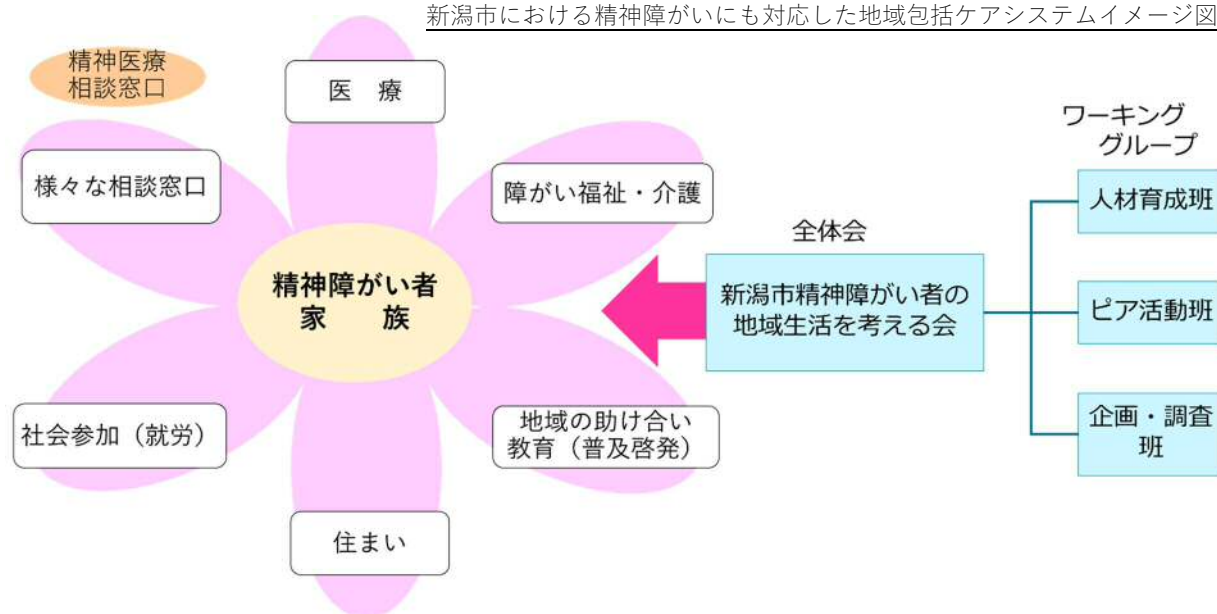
新潟市における精神障がいにも対応した地域包括ケアシステムイメージ図

精神医療
相談窓口

医　療

様々な相談窓口

障がい福祉・介護

精神障がい者
家　　族

社会参加（就労）

地域の助け合い
教育（普及啓発）

住まい

全体会

新潟市精神障がい者の
地域生活を考える会

ワーキング
グループ

人材育成班

ピア活動班

企画・調査
班